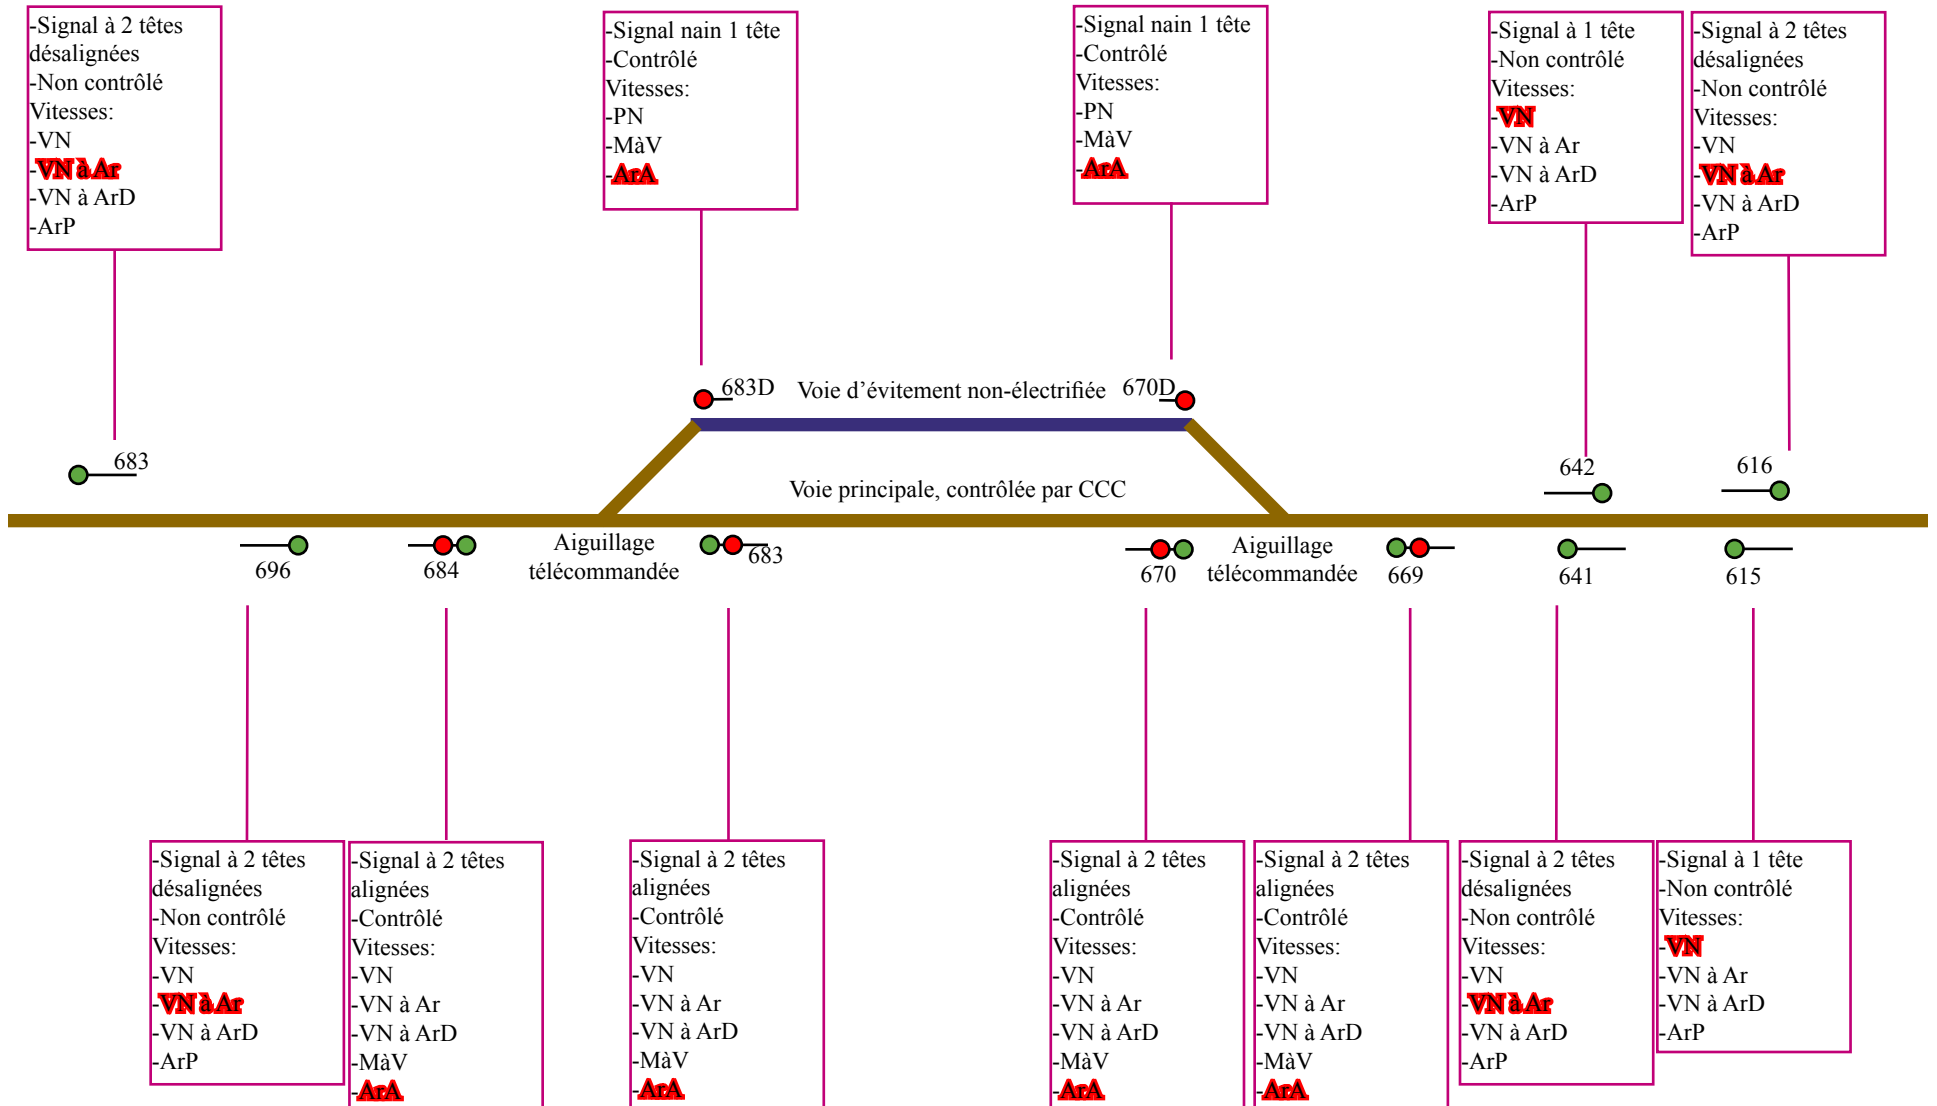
-Signal à 2 têtes désalignées
-Non contrôlé
Vitesses:
-VN
-VN à Ar
-VN à ArD
-ArP

-Signal nain 1 tête
-Contrôlé
Vitesses:
-PN
-MàV
-ArA

-Signal nain 1 tête
-Contrôlé
Vitesses:
-PN
-MàV
-ArA

-Signal à 1 tête
-Non contrôlé
Vitesses:
-VN
-VN à Ar
-VN à ArD
-ArP

-Signal à 2 têtes désalignées
-Non contrôlé
Vitesses:
-VN
-VN à Ar
-VN à ArD
-ArP

683D Voie d'évitement non-électrifiée 670D

683

Voie principale, contrôlée par CCC

642

616

696

684

Aiguillage télécommandée

683

670

Aiguillage télécommandée

669

641

615

-Signal à 2 têtes désalignées
-Non contrôlé
Vitesses:
-VN
-VN à Ar
-VN à ArD
-ArP

-Signal à 2 têtes alignées
-Contrôlé
Vitesses:
-VN
-VN à Ar
-VN à ArD
-MàV
-ArA

-Signal à 2 têtes alignées
-Contrôlé
Vitesses:
-VN
-VN à Ar
-VN à ArD
-MàV
-ArA

-Signal à 2 têtes alignées
-Contrôlé
Vitesses:
-VN
-VN à Ar
-VN à ArD
-MàV
-ArA

-Signal à 2 têtes alignées
-Contrôlé
Vitesses:
-VN
-VN à Ar
-VN à ArD
-MàV
-ArA

-Signal à 2 têtes désalignées
-Non contrôlé
Vitesses:
-VN
-VN à Ar
-VN à ArD
-ArP

-Signal à 1 tête
-Non contrôlé
Vitesses:
-VN
-VN à Ar
-VN à ArD
-ArP